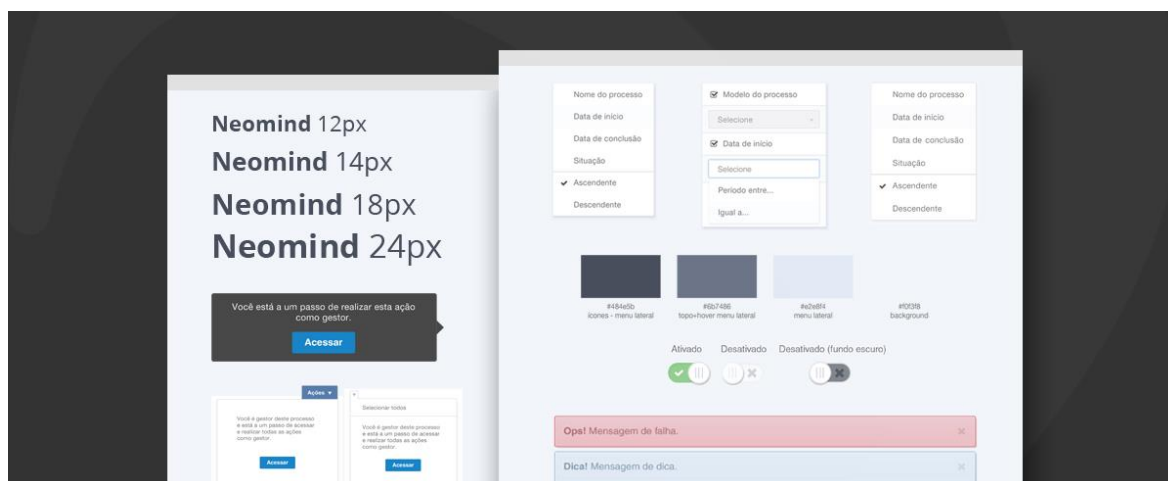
Neomind 12px
Neomind 14px
Neomind 18px
Neomind 24px

Você está a um passo de realizar esta ação como gestor.

Acessar

Ações ▾

Você é gestor deste processo e está a um passo de acessar e realizar todas as ações como gestor.

Acessar

Selecionar todos

Você é gestor deste processo e está a um passo de acessar e realizar todas as ações como gestor.

Acessar

Nome do processo
Data de início
Data de conclusão
Situação
✔ Ascendente
Descendente

Modelo do processo
Selecione
Data de início
Selecione
Período entre...
Igual a...

Nome do processo
Data de início
Data de conclusão
Situação
✔ Ascendente
Descendente

#484e5b
ícones - menu lateral

#6b7486
topo+hover menu lateral

#e2e8f4
menu lateral

#f0f3f8
background

Ativado Desativado Desativado (fundo escuro)

Ops! Mensagem de falha.

Dica! Mensagem de dica.